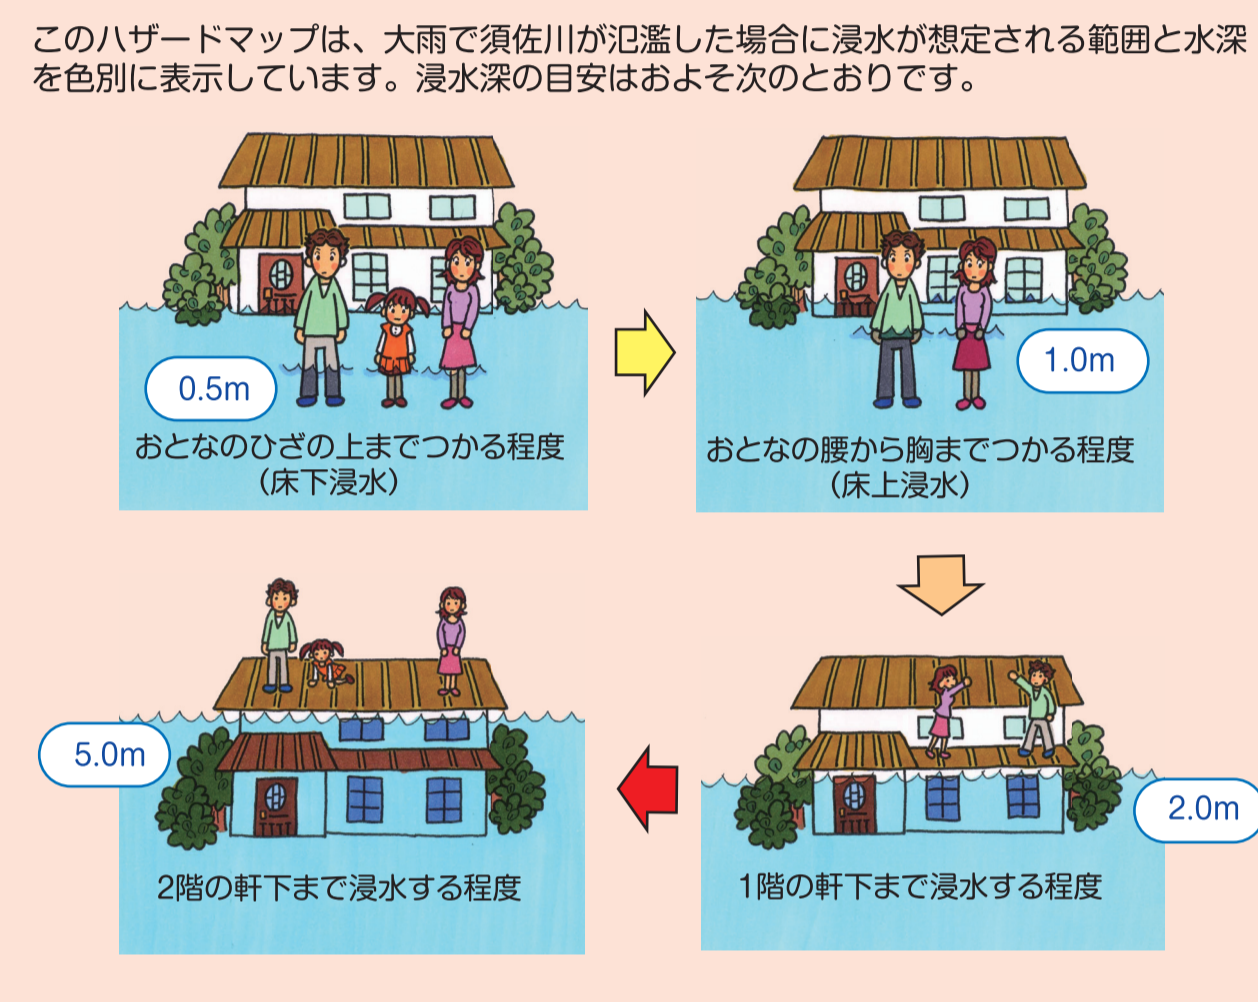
このハザードマップは、大雨で須佐川が氾濫した場合に浸水が想定される範囲と水深を色別に表示しています。浸水深の目安はおよそ次のとおりです。

0.5m
おとなのひざの上までつかる程度
（床下浸水）

1.0m
おとなの腰から胸までつかる程度
（床上浸水）

5.0m
2階の軒下まで浸水する程度

2.0m
1階の軒下まで浸水する程度